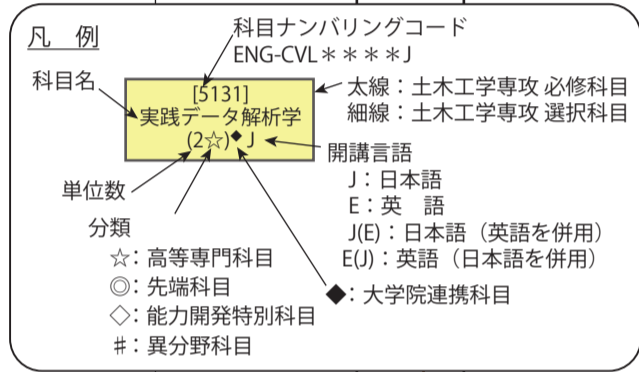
凡　例

科目ナンバリングコード
ENG-CVL＊＊＊＊J

科目名

[5131]
実践データ解析学
(2☆)◆J

太線：土木工学専攻 必修科目
細線：土木工学専攻 選択科目

開講言語
J：日本語
E：英　語
J(E)：日本語（英語を併用）
E(J)：英語（日本語を併用）

単位数

分類
☆：高等専門科目
◎：先端科目
◇：能力開発特別科目
#：異分野科目

◆：大学院連携科目